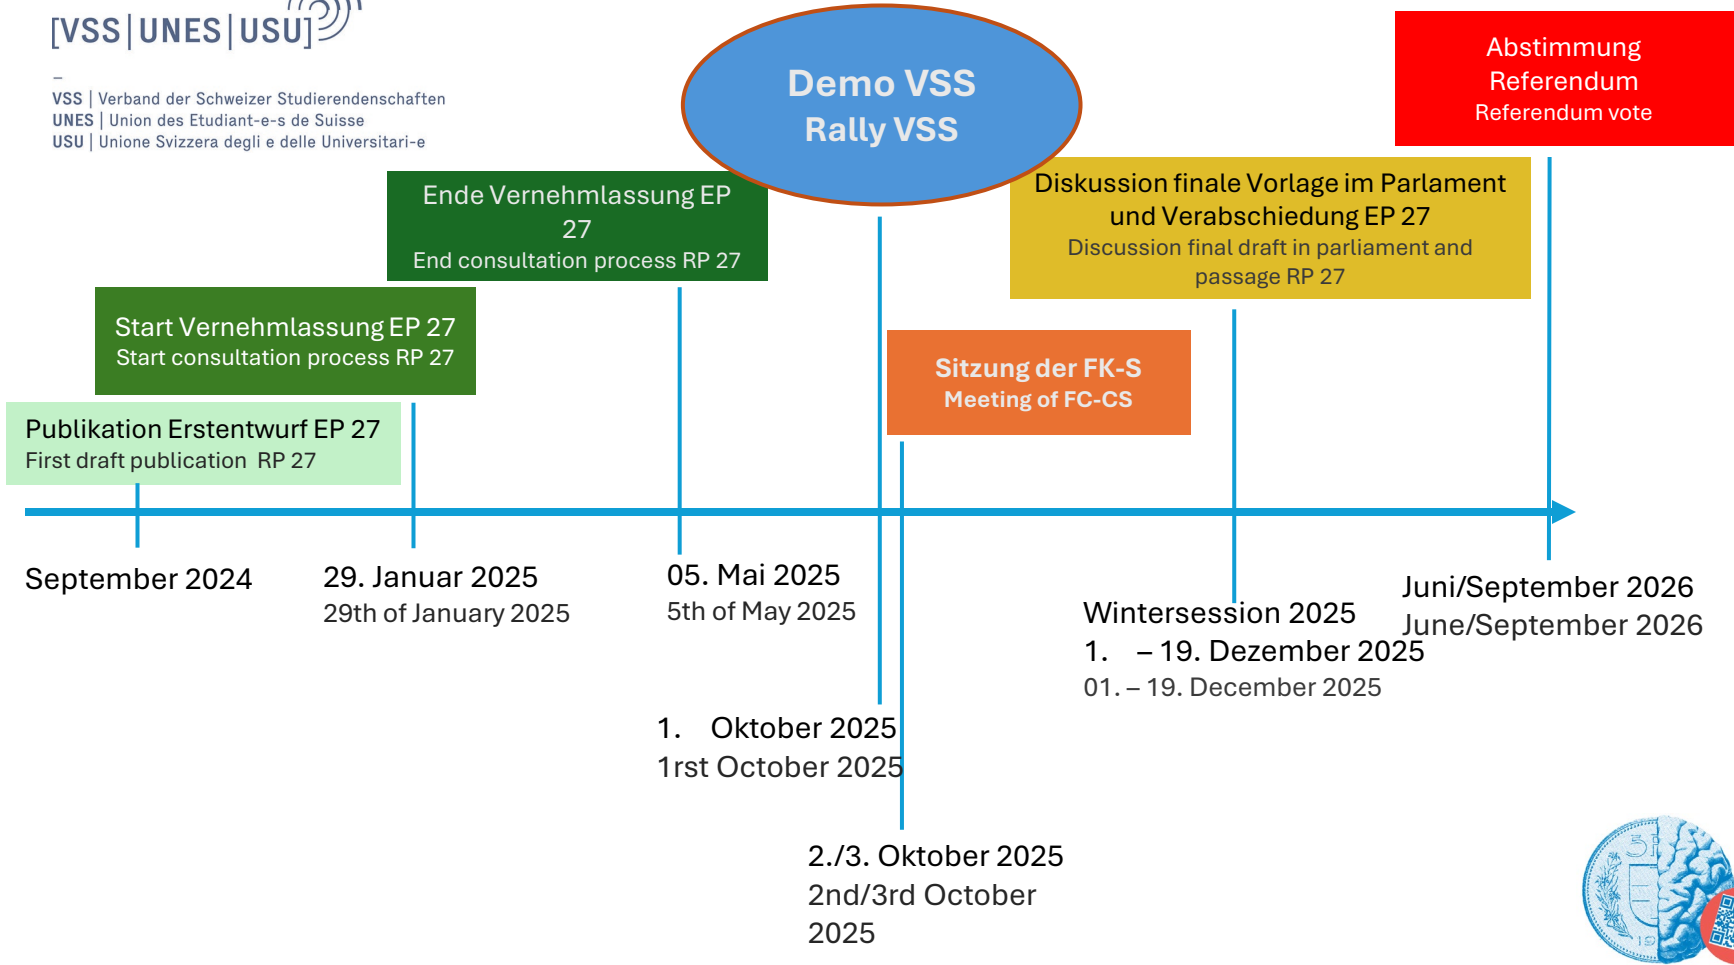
[VSS|UNES|USU]

–
VSS | Verband der Schweizer Studierendenschaften
UNES | Union des Etudiant-e-s de Suisse
USU | Unione Svizzera degli e delle Universitari-e

Demo VSS
Rally VSS

Abstimmung
Referendum
Referendum vote

Ende Vernehmlassung EP 27
End consultation process RP 27

Diskussion finale Vorlage im Parlament und Verabschiedung EP 27
Discussion final draft in parliament and passage RP 27

Start Vernehmlassung EP 27
Start consultation process RP 27

Sitzung der FK-S
Meeting of FC-CS

Publikation Erstentwurf EP 27
First draft publication RP 27

September 2024

29. Januar 2025
29th of January 2025

05. Mai 2025
5th of May 2025

Wintersession 2025
1. – 19. Dezember 2025
01. – 19. December 2025

Juni/September 2026
June/September 2026

1. Oktober 2025
1rst October 2025

2./3. Oktober 2025
2nd/3rd October 2025